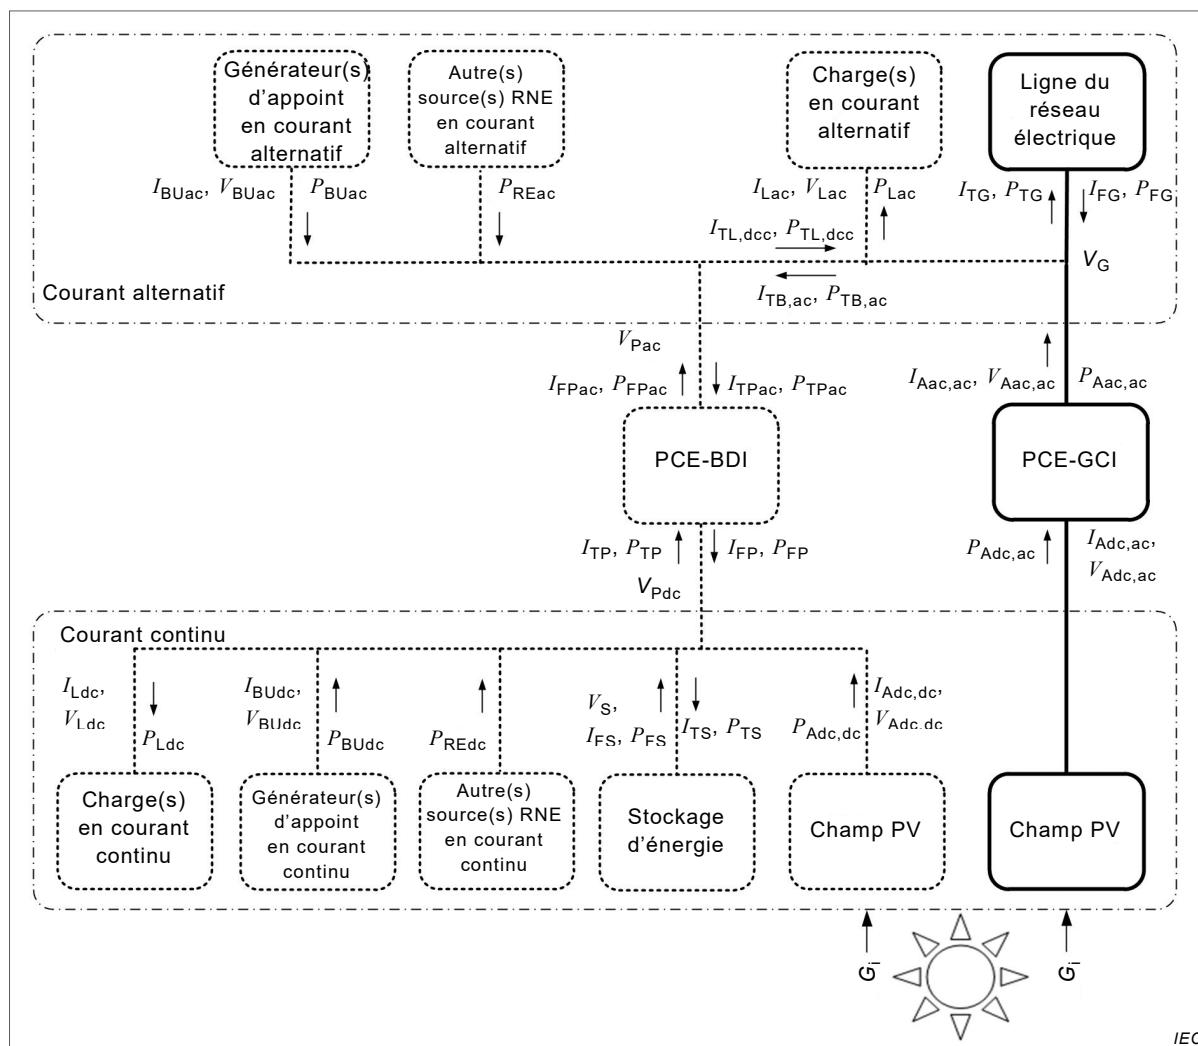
Générateur(s) d'appoint en courant alternatif

Autre(s) source(s) RNE en courant alternatif

Charge(s) en courant alternatif

Ligne du réseau électrique

$I_{BUac}$, $V_{BUac}$ $P_{BUac}$

$P_{REac}$

$I_{Lac}$, $V_{Lac}$ $P_{Lac}$

$I_{TG}$, $P_{TG}$ $I_{FG}$, $P_{FG}$

$I_{TL,dcc}$, $P_{TL,dcc}$

$V_G$

Courant alternatif

$I_{TB,ac}$, $P_{TB,ac}$

$V_{Pac}$

$I_{FPac}$, $P_{FPac}$ $I_{TPac}$, $P_{TPac}$

$I_{Aac,ac}$, $V_{Aac,ac}$ $P_{Aac,ac}$

PCE-BDI

PCE-GCI

$I_{TP}$, $P_{TP}$ $I_{FP}$, $P_{FP}$

$V_{Pdc}$

$P_{Adc,ac}$ $I_{Adc,ac}$, $V_{Adc,ac}$

Courant continu

$I_{Ldc}$, $V_{Ldc}$ $P_{Ldc}$

$I_{BUdc}$, $V_{BUdc}$ $P_{BUdc}$

$P_{REdc}$

$V_S$, $I_{FS}$, $P_{FS}$

$I_{TS}$, $P_{TS}$

$P_{Adc,dc}$ $I_{Adc,dc}$, $V_{Adc,dc}$

Charge(s) en courant continu

Générateur(s) d'appoint en courant continu

Autre(s) source(s) RNE en courant continu

Stockage d'énergie

Champ PV

Champ PV

$G_I$

$G_I$

IEC